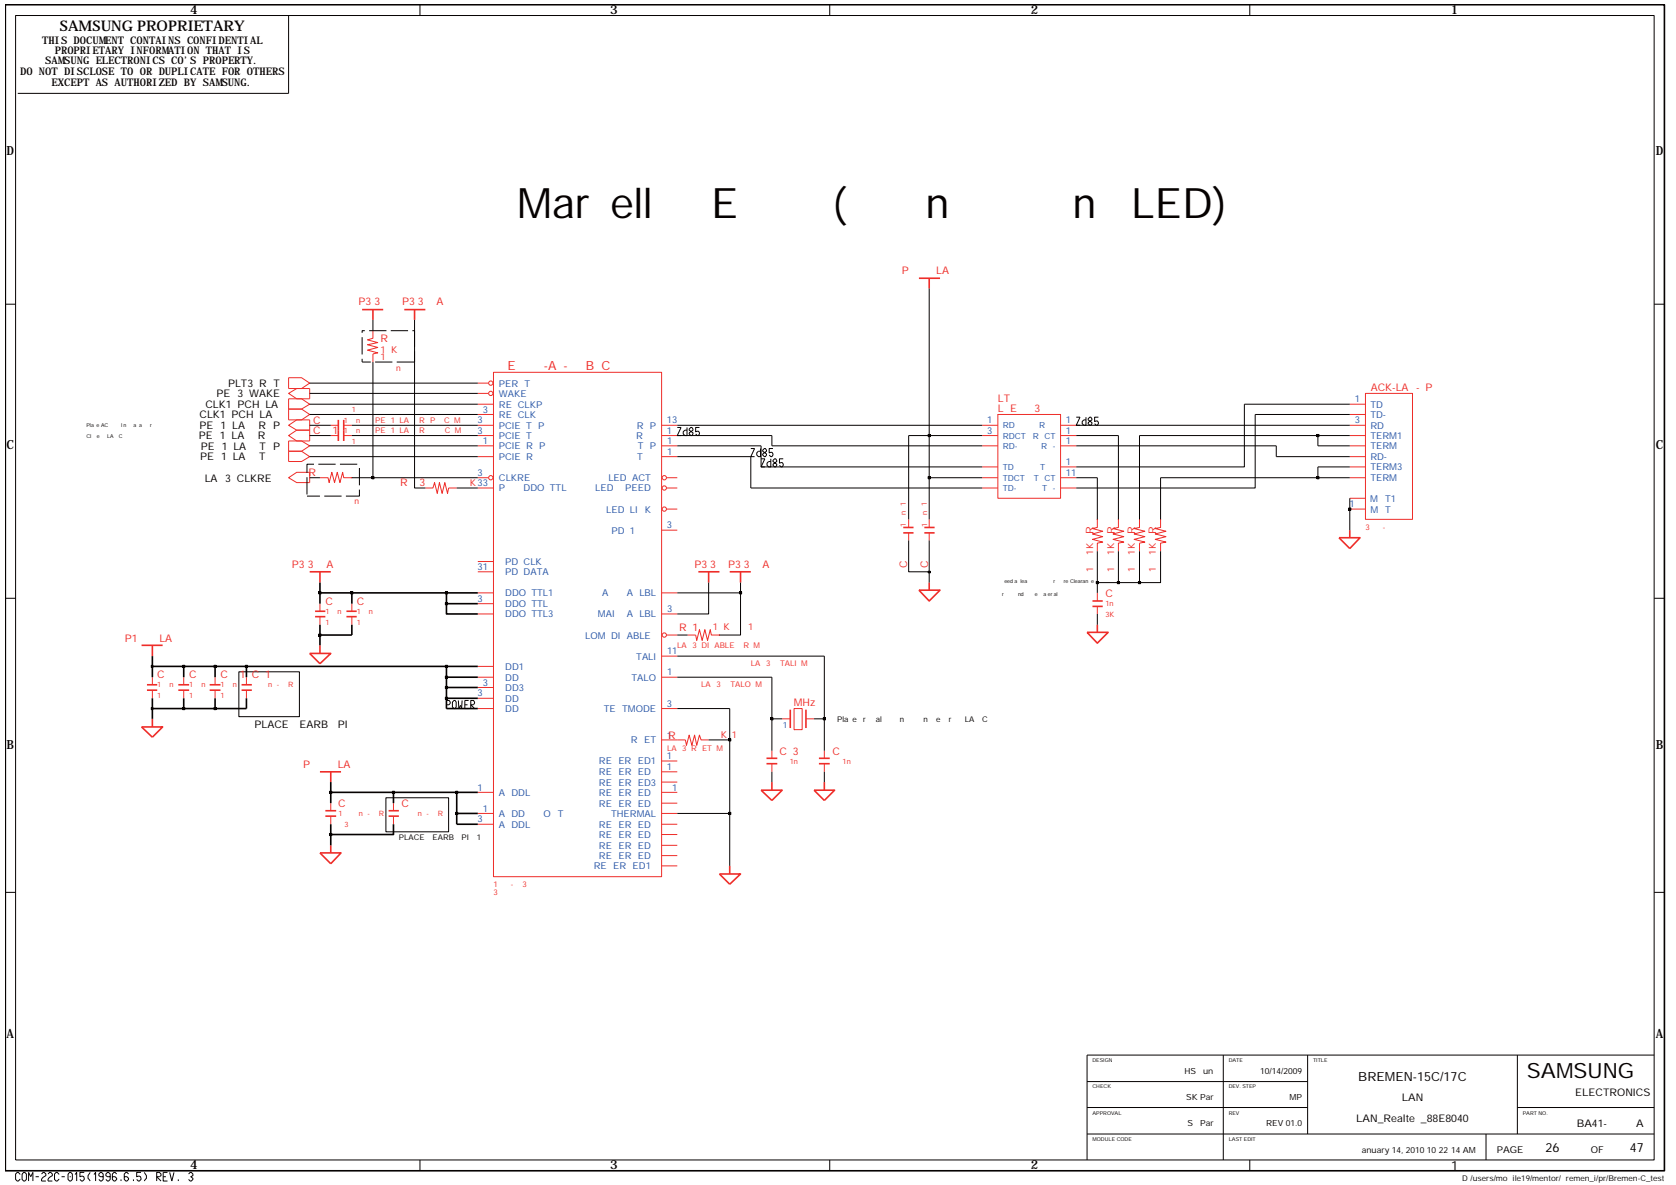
4 3 2 1

SAMSUNG PROPRIETARY
THIS DOCUMENT CONTAINS CONFIDENTIAL PROPRIETARY INFORMATION THAT IS SAMSUNG ELECTRONICS CO'S PROPERTY. DO NOT DISCLOSE TO OR DUPLICATE FOR OTHERS EXCEPT AS AUTHORIZED BY SAMSUNG.

D

Mar ell E ( n n LED)

P LA

P3 3 P3 3 A

R 1 K n

E -A - B C

PLT3 R T
PE 3 WAKE
CLK1 PCH LA
CLK1 PCH LA
PE 1 LA R P
PE 1 LA R
PE 1 LA T P
PE 1 LA T

LA 3 CLKRE

PER T
WAKE
RE CLKP
RE CLK
PCIE T P
PCIE T
PCIE R P
PCIE R
CLKRE
P DDO TTL

R P
R
T P
T
13
7d85

LED ACT
LED PEED
LED LI K
PD 1

LT L E 3
RD R
RDCT R CT
RD- R -
TD T
TDCT T CT
TD- T -
7d85

ACK-LA - P
TD
TD-
RD
TERM1
TERM
RD-
TERM3
TERM
M T1
M T

P3 3 A
PD CLK
PD DATA
DDO TTL1
DDO TTL
DDO TTL3

P3 3 P3 3 A
A A LBL
MAI A LBL
LOM DI ABLE
R 1 1 K
LA 3 DI ABLE R M
TALI
LA 3 TALI M
TALO
LA 3 TALO M
TE TMODE
MHz
R ET
LA 3 R ET M
K 1

P1 LA
DD1
DD
DD3
DD
DD
POWER
PLACE EARB PI

P LA
A DDL
A DD O T
A DDL
PLACE EARB PI 1

RE ER ED1
RE ER ED
RE ER ED3
RE ER ED
RE ER ED
THERMAL
RE ER ED
RE ER ED
RE ER ED
RE ER ED
RE ER ED1

C 3 1n
C 1n
C 1n 3K

B C A

| DESIGN HS un | DATE 10/14/2009 | TITLE BREMEN-15C/17C LAN LAN_Realte _88E8040 | SAMSUNG ELECTRONICS |
|---|---|---|---|
| CHECK SK Par | DEV. STEP MP | | |
| APPROVAL S Par | REV REV 01.0 | | PART NO. BA41- A |
| MODULE CODE | LAST EDIT anuary 14, 2010 10 22 14 AM | PAGE 26 OF 47 | |

COM-22C-015(1996.6.5) REV. 3
D /users/mo ile19/mentor/ remen_i/pr/Bremen-C_test